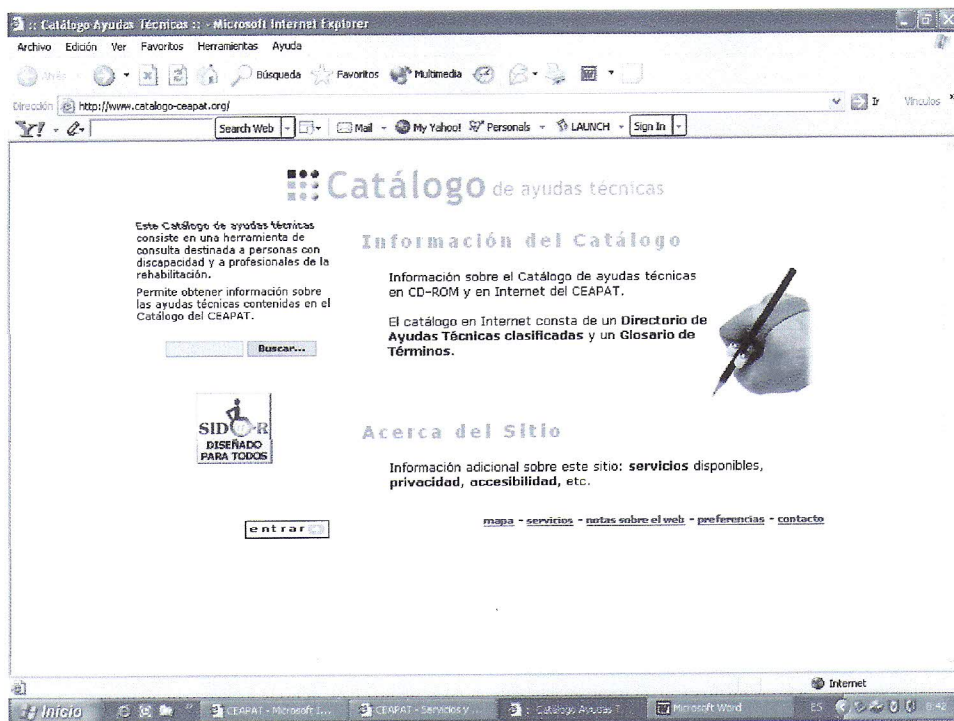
:: Catálogo Ayudas Técnicas :: - Microsoft Internet Explorer

Archivo Edición Ver Favoritos Herramientas Ayuda

Atrás Búsqueda Favoritos Multimedia

Dirección http://www.catalogo-ceapat.org/ Ir Vínculos

Y! Search Web Mail My Yahoo! Personals LAUNCH Sign In

Catálogo de ayudas técnicas

Este Catálogo de ayudas técnicas consiste en una herramienta de consulta destinada a personas con discapacidad y a profesionales de la rehabilitación.

Permite obtener información sobre las ayudas técnicas contenidas en el Catálogo del CEAPAT.

Buscar...

SIDAR DISEÑADO PARA TODOS

entrar

Información del Catálogo

Información sobre el Catálogo de ayudas técnicas en CD-ROM y en Internet del CEAPAT.

El catálogo en Internet consta de un Directorio de Ayudas Técnicas clasificadas y un Glosario de Términos.

Acerca del Sitio

Información adicional sobre este sitio: servicios disponibles, privacidad, accesibilidad, etc.

mapa - servicios - notas sobre el web - preferencias - contacto

Internet

Inicio CEAPAT - Microsoft I... CEAPAT - Servicios y ... :: Catálogo Ayudas T... Microsoft Word ES 8:42